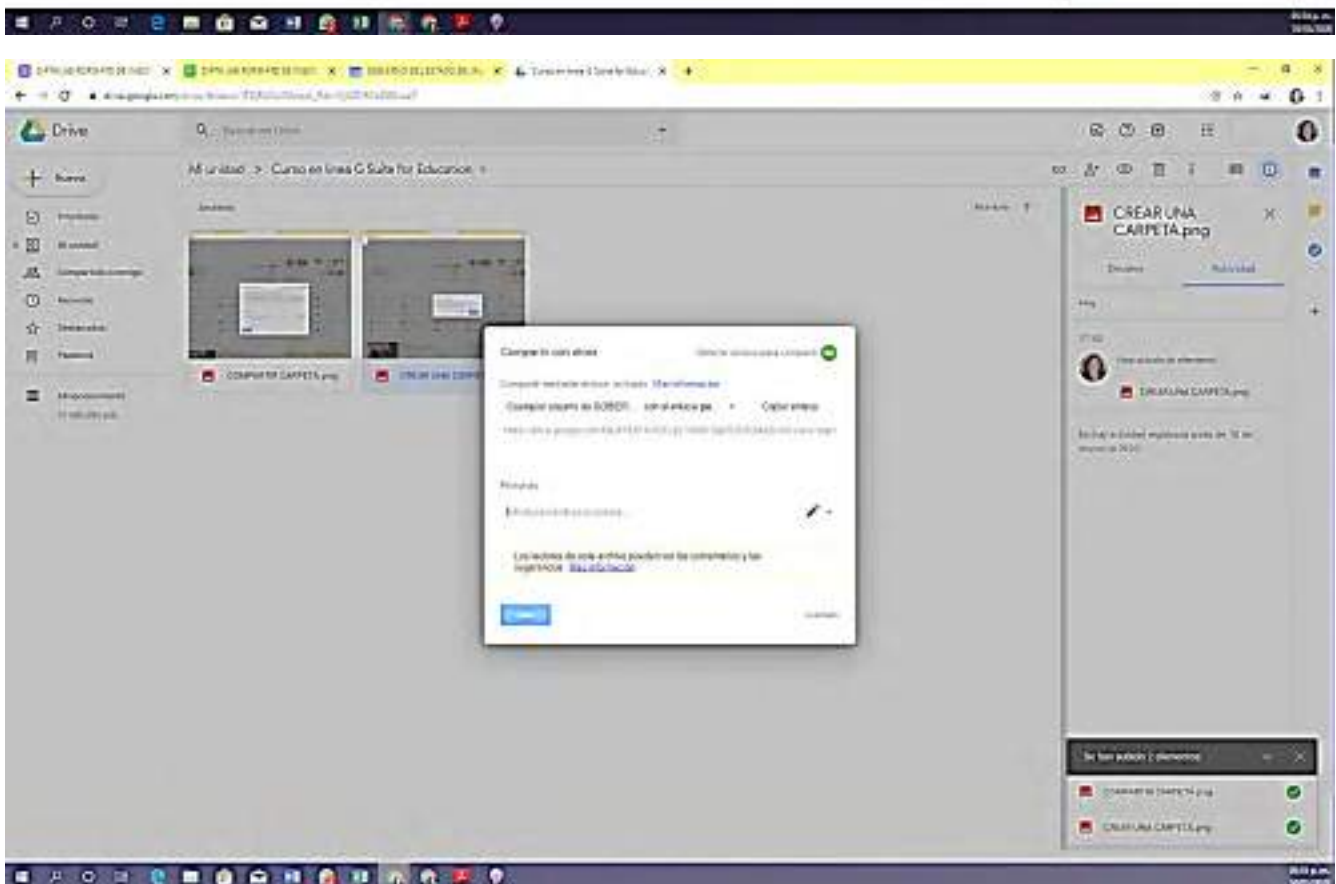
Drive

Nuevo

Mi unidad > Curso en línea G Suite for Education

COMPARTIR CARPETA.png

CREAR UNA CARPETA.png

Compartir con otros

Compartir mediante enlace: activado Más información

Cualquier usuario de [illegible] con el enlace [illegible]

Copiar enlace

Personas

Los lectores de este archivo pueden ver los comentarios y las sugerencias Más información

Listo

Avanzado

CREAR UNA CARPETA.png

Detalles

Actividad

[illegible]

CREAR UNA CARPETA.png

Se han subido 2 elementos

COMPARTIR CARPETA.png

CREAR UNA CARPETA.png